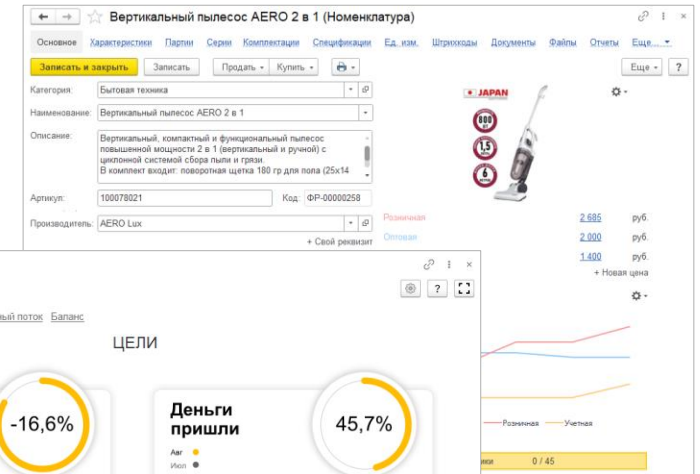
Вертикальный пылесос AERO 2 в 1 (Номенклатура)

Основное Характеристики Партии Серии Комплектации Спецификации Ед. изм. Штрихкоды Документы Файлы Отчеты Еще...

Записать и закрыть Записать Продать Купить Еще ?

Категория: Бытовая техника

Наименование: Вертикальный пылесос AERO 2 в 1

Описание: Вертикальный, компактный и функциональный пылесос повышенной мощности 2 в 1 (вертикальный и ручной) с циклонной системой сбора пыли и грязи. В комплект входит: поворотная щетка 180 гр для пола (25х14

Артикул: 100078021 Код: ФР-00000258

Производитель: AERO Lux

+ Свой реквизит

JAPAN
800
1,5
6

Розничная 2 685 руб.
Оптовая 2 000 руб.
1 400 руб.
+ Новая цена

ный поток Баланс

ЦЕЛИ

-16,6%

Деньги пришли

45,7%

Авг
Июл

Розничная Учетная

0 / 45